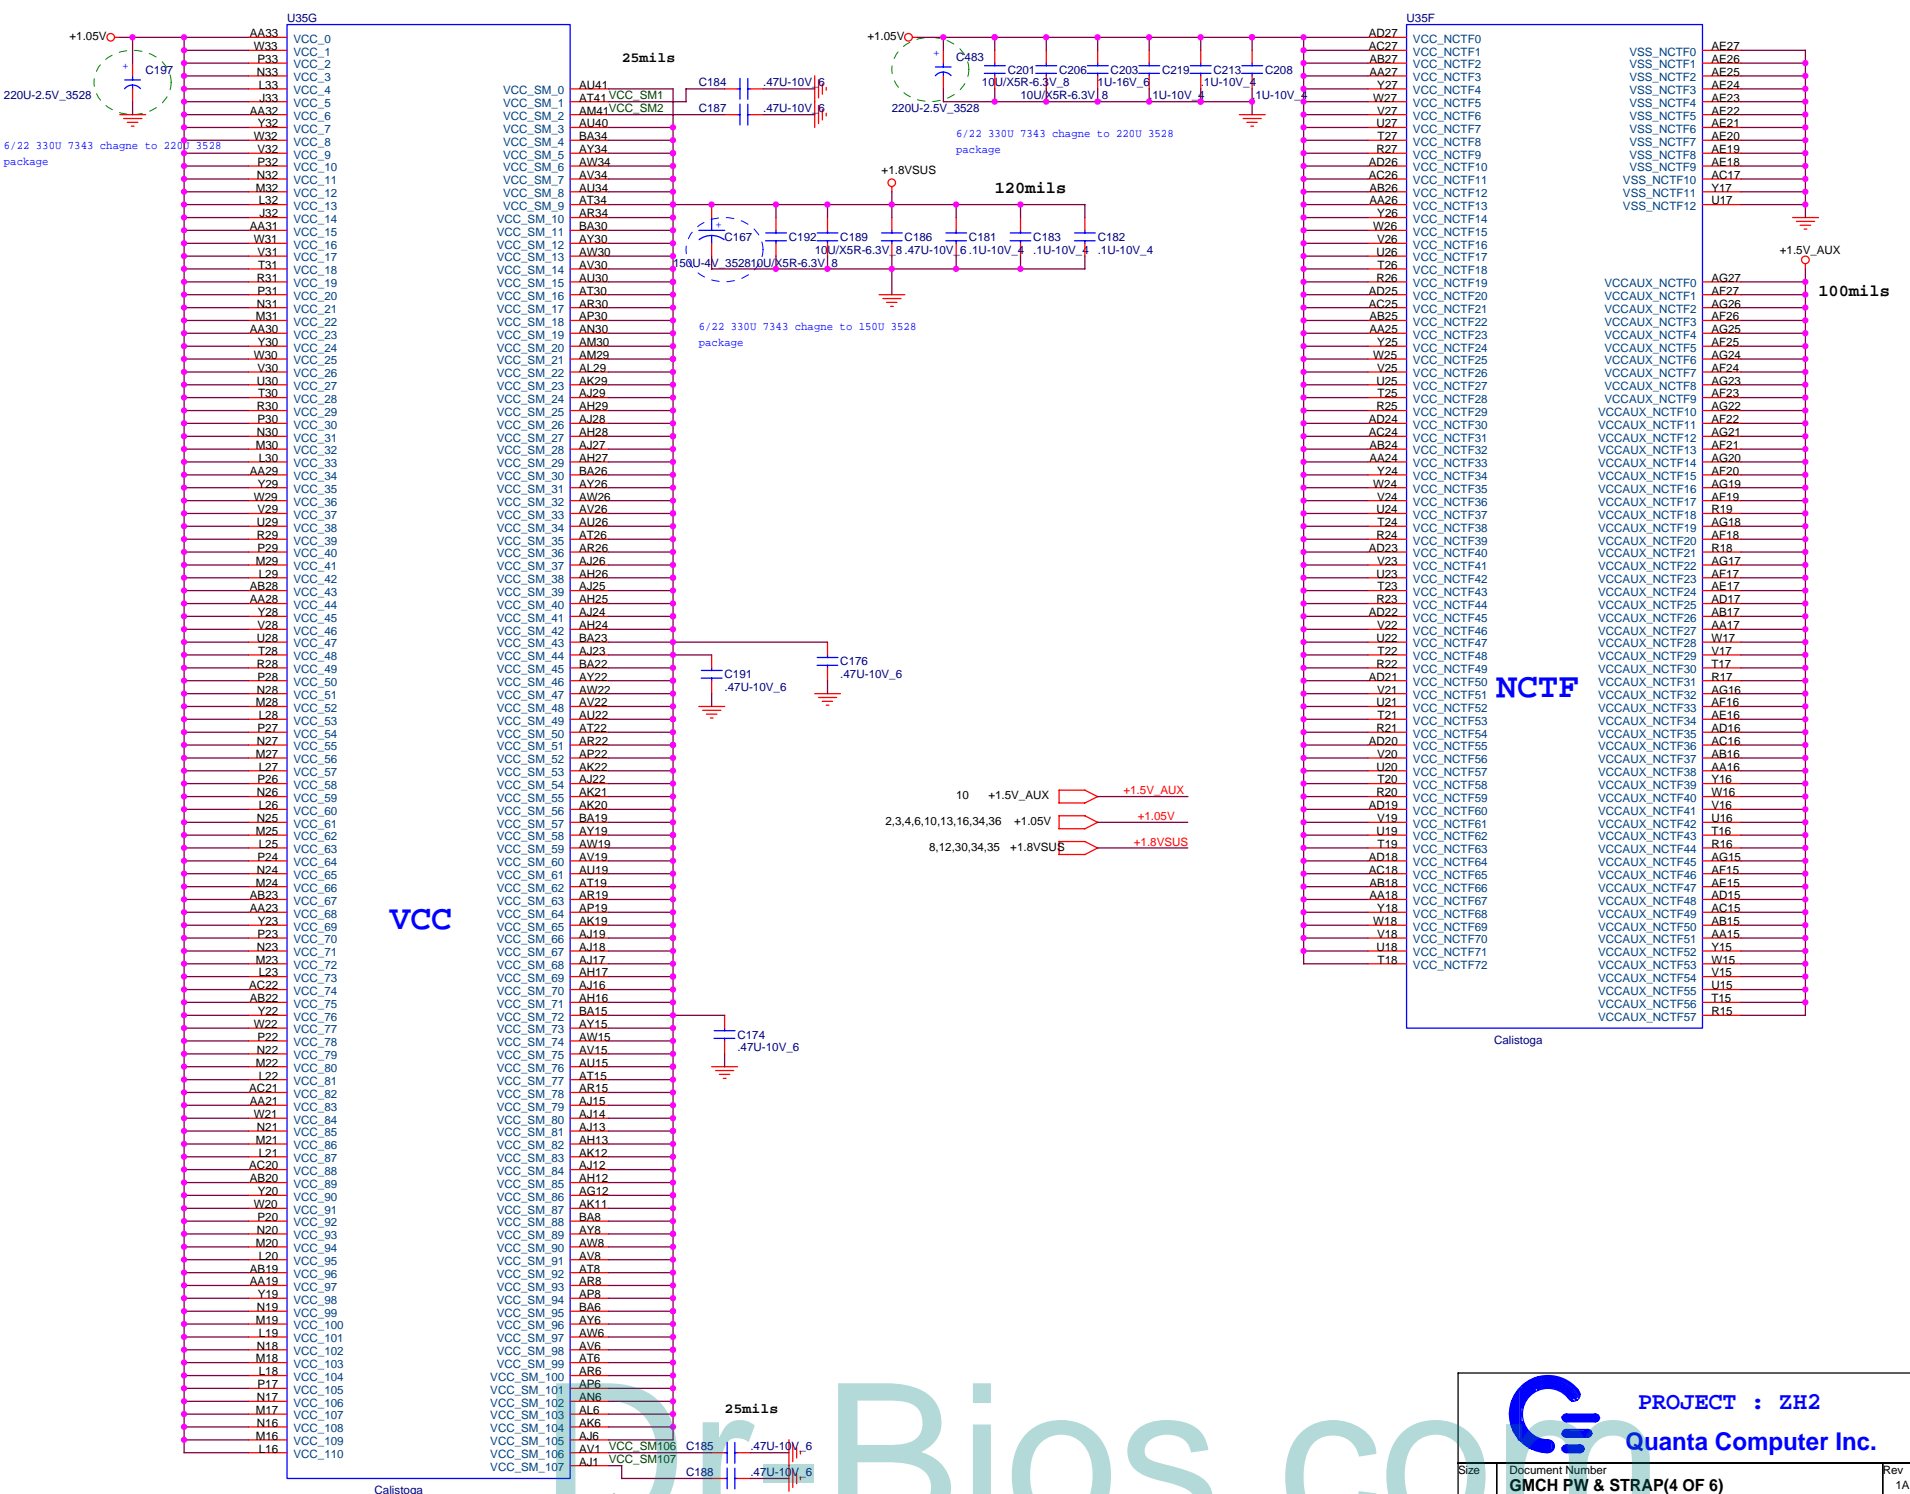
U35G

+1.05V

C197

220U-2.5V_3528

6/22 330U 7343 chagne to 220U 3528 package

| AA33 | VCC_0 |
|---|---|
| W33 | VCC_1 |
| P33 | VCC_2 |
| N33 | VCC_3 |
| L33 | VCC_4 |
| J33 | VCC_5 |
| AA32 | VCC_6 |
| Y32 | VCC_7 |
| W32 | VCC_8 |
| V32 | VCC_9 |
| P32 | VCC_10 |
| N32 | VCC_11 |
| M32 | VCC_12 |
| L32 | VCC_13 |
| J32 | VCC_14 |
| AA31 | VCC_15 |
| W31 | VCC_16 |
| V31 | VCC_17 |
| T31 | VCC_18 |
| R31 | VCC_19 |
| P31 | VCC_20 |
| N31 | VCC_21 |
| M31 | VCC_22 |
| AA30 | VCC_23 |
| Y30 | VCC_24 |
| W30 | VCC_25 |
| V30 | VCC_26 |
| U30 | VCC_27 |
| T30 | VCC_28 |
| R30 | VCC_29 |
| P30 | VCC_30 |
| N30 | VCC_31 |
| M30 | VCC_32 |
| L30 | VCC_33 |
| AA29 | VCC_34 |
| Y29 | VCC_35 |
| W29 | VCC_36 |
| V29 | VCC_37 |
| U29 | VCC_38 |
| R29 | VCC_39 |
| P29 | VCC_40 |
| M29 | VCC_41 |
| L29 | VCC_42 |
| AB28 | VCC_43 |
| AA28 | VCC_44 |
| Y28 | VCC_45 |
| V28 | VCC_46 |
| U28 | VCC_47 |
| T28 | VCC_48 |
| R28 | VCC_49 |
| P28 | VCC_50 |
| N28 | VCC_51 |
| M28 | VCC_52 |
| L28 | VCC_53 |
| P27 | VCC_54 |
| N27 | VCC_55 |
| M27 | VCC_56 |
| L27 | VCC_57 |
| P26 | VCC_58 |
| N26 | VCC_59 |
| L26 | VCC_60 |
| N25 | VCC_61 |
| M25 | VCC_62 |
| L25 | VCC_63 |
| P24 | VCC_64 |
| N24 | VCC_65 |
| M24 | VCC_66 |
| AB23 | VCC_67 |
| AA23 | VCC_68 |
| Y23 | VCC_69 |
| P23 | VCC_70 |
| N23 | VCC_71 |
| M23 | VCC_72 |
| L23 | VCC_73 |
| AC22 | VCC_74 |
| AB22 | VCC_75 |
| Y22 | VCC_76 |
| W22 | VCC_77 |
| P22 | VCC_78 |
| N22 | VCC_79 |
| M22 | VCC_80 |
| L22 | VCC_81 |
| AC21 | VCC_82 |
| AA21 | VCC_83 |
| W21 | VCC_84 |
| N21 | VCC_85 |
| M21 | VCC_86 |
| L21 | VCC_87 |
| AC20 | VCC_88 |
| AB20 | VCC_89 |
| Y20 | VCC_90 |
| W20 | VCC_91 |
| P20 | VCC_92 |
| N20 | VCC_93 |
| M20 | VCC_94 |
| L20 | VCC_95 |
| AB19 | VCC_96 |
| AA19 | VCC_97 |
| Y19 | VCC_98 |
| N19 | VCC_99 |
| M19 | VCC_100 |
| L19 | VCC_101 |
| N18 | VCC_102 |
| M18 | VCC_103 |
| L18 | VCC_104 |
| P17 | VCC_105 |
| N17 | VCC_106 |
| M17 | VCC_107 |
| N16 | VCC_108 |
| M16 | VCC_109 |
| L16 | VCC_110 |

VCC

| VCC_SM_0 | AU41 |
|---|---|
| VCC_SM_1 | AT41 |
| VCC_SM_2 | AM41 |
| VCC_SM_3 | AU40 |
| VCC_SM_4 | BA34 |
| VCC_SM_5 | AY34 |
| VCC_SM_6 | AW34 |
| VCC_SM_7 | AV34 |
| VCC_SM_8 | AU34 |
| VCC_SM_9 | AT34 |
| VCC_SM_10 | AR34 |
| VCC_SM_11 | BA30 |
| VCC_SM_12 | AY30 |
| VCC_SM_13 | AW30 |
| VCC_SM_14 | AV30 |
| VCC_SM_15 | AU30 |
| VCC_SM_16 | AT30 |
| VCC_SM_17 | AR30 |
| VCC_SM_18 | AP30 |
| VCC_SM_19 | AN30 |
| VCC_SM_20 | AM30 |
| VCC_SM_21 | AM29 |
| VCC_SM_22 | AL29 |
| VCC_SM_23 | AK29 |
| VCC_SM_24 | AJ29 |
| VCC_SM_25 | AH29 |
| VCC_SM_26 | AJ28 |
| VCC_SM_27 | AH28 |
| VCC_SM_28 | AJ27 |
| VCC_SM_29 | AH27 |
| VCC_SM_30 | BA26 |
| VCC_SM_31 | AY26 |
| VCC_SM_32 | AW26 |
| VCC_SM_33 | AV26 |
| VCC_SM_34 | AU26 |
| VCC_SM_35 | AT26 |
| VCC_SM_36 | AR26 |
| VCC_SM_37 | AJ26 |
| VCC_SM_38 | AH26 |
| VCC_SM_39 | AJ25 |
| VCC_SM_40 | AH25 |
| VCC_SM_41 | AJ24 |
| VCC_SM_42 | AH24 |
| VCC_SM_43 | BA23 |
| VCC_SM_44 | AJ23 |
| VCC_SM_45 | BA22 |
| VCC_SM_46 | AY22 |
| VCC_SM_47 | AW22 |
| VCC_SM_48 | AV22 |
| VCC_SM_49 | AU22 |
| VCC_SM_50 | AT22 |
| VCC_SM_51 | AR22 |
| VCC_SM_52 | AP22 |
| VCC_SM_53 | AK22 |
| VCC_SM_54 | AJ22 |
| VCC_SM_55 | AK21 |
| VCC_SM_56 | AK20 |
| VCC_SM_57 | BA19 |
| VCC_SM_58 | AY19 |
| VCC_SM_59 | AW19 |
| VCC_SM_60 | AV19 |
| VCC_SM_61 | AU19 |
| VCC_SM_62 | AT19 |
| VCC_SM_63 | AR19 |
| VCC_SM_64 | AP19 |
| VCC_SM_65 | AK19 |
| VCC_SM_66 | AJ19 |
| VCC_SM_67 | AJ18 |
| VCC_SM_68 | AJ17 |
| VCC_SM_69 | AH17 |
| VCC_SM_70 | AJ16 |
| VCC_SM_71 | AH16 |
| VCC_SM_72 | BA15 |
| VCC_SM_73 | AY15 |
| VCC_SM_74 | AW15 |
| VCC_SM_75 | AV15 |
| VCC_SM_76 | AU15 |
| VCC_SM_77 | AT15 |
| VCC_SM_78 | AR15 |
| VCC_SM_79 | AJ15 |
| VCC_SM_80 | AJ14 |
| VCC_SM_81 | AJ13 |
| VCC_SM_82 | AH13 |
| VCC_SM_83 | AK12 |
| VCC_SM_84 | AJ12 |
| VCC_SM_85 | AH12 |
| VCC_SM_86 | AG12 |
| VCC_SM_87 | AK11 |
| VCC_SM_88 | BA8 |
| VCC_SM_89 | AY8 |
| VCC_SM_90 | AW8 |
| VCC_SM_91 | AV8 |
| VCC_SM_92 | AT8 |
| VCC_SM_93 | AR8 |
| VCC_SM_94 | AP8 |
| VCC_SM_95 | BA6 |
| VCC_SM_96 | AY6 |
| VCC_SM_97 | AW6 |
| VCC_SM_98 | AV6 |
| VCC_SM_99 | AT6 |
| VCC_SM_100 | AR6 |
| VCC_SM_101 | AP6 |
| VCC_SM_102 | AN6 |
| VCC_SM_103 | AL6 |
| VCC_SM_104 | AK6 |
| VCC_SM_105 | AJ6 |
| VCC_SM_106 | AV1 |
| VCC_SM_107 | AJ1 |

Calistoga

25mils

VCC_SM1 VCC_SM2

C184 .47U-10V_6
C187 .47U-10V_6

+1.8VSUS

120mils

C167 150U-4V_3528
C192 10U/X5R-6.3V_8
C189 10U/X5R-6.3V_8
C186 .47U-10V_6
C181 .1U-10V_4
C183 .1U-10V_4
C182 .1U-10V_4

6/22 330U 7343 chagne to 150U 3528 package

C191 .47U-10V_6
C176 .47U-10V_6
C174 .47U-10V_6

25mils

VCC_SM106 VCC_SM107

C185 .47U-10V_6
C188 .47U-10V_6

+1.05V

C483

220U-2.5V_3528

C201 10U/X5R-6.3V_8
C206 10U/X5R-6.3V_8
C203 1U-16V_6
C219 1U-10V_4
C213 1U-10V_4
C208 1U-10V_4

6/22 330U 7343 chagne to 220U 3528 package

10 +1.5V_AUX +1.5V_AUX
2,3,4,6,10,13,16,34,36 +1.05V +1.05V
8,12,30,34,35 +1.8VSUS +1.8VSUS

U35F

| AD27 | VCC_NCTF0 |
|---|---|
| AC27 | VCC_NCTF1 |
| AB27 | VCC_NCTF2 |
| AA27 | VCC_NCTF3 |
| Y27 | VCC_NCTF4 |
| W27 | VCC_NCTF5 |
| V27 | VCC_NCTF6 |
| U27 | VCC_NCTF7 |
| T27 | VCC_NCTF8 |
| R27 | VCC_NCTF9 |
| AD26 | VCC_NCTF10 |
| AC26 | VCC_NCTF11 |
| AB26 | VCC_NCTF12 |
| AA26 | VCC_NCTF13 |
| Y26 | VCC_NCTF14 |
| W26 | VCC_NCTF15 |
| V26 | VCC_NCTF16 |
| U26 | VCC_NCTF17 |
| T26 | VCC_NCTF18 |
| R26 | VCC_NCTF19 |
| AD25 | VCC_NCTF20 |
| AC25 | VCC_NCTF21 |
| AB25 | VCC_NCTF22 |
| AA25 | VCC_NCTF23 |
| Y25 | VCC_NCTF24 |
| W25 | VCC_NCTF25 |
| V25 | VCC_NCTF26 |
| U25 | VCC_NCTF27 |
| T25 | VCC_NCTF28 |
| R25 | VCC_NCTF29 |
| AD24 | VCC_NCTF30 |
| AC24 | VCC_NCTF31 |
| AB24 | VCC_NCTF32 |
| AA24 | VCC_NCTF33 |
| Y24 | VCC_NCTF34 |
| W24 | VCC_NCTF35 |
| V24 | VCC_NCTF36 |
| U24 | VCC_NCTF37 |
| T24 | VCC_NCTF38 |
| R24 | VCC_NCTF39 |
| AD23 | VCC_NCTF40 |
| V23 | VCC_NCTF41 |
| U23 | VCC_NCTF42 |
| T23 | VCC_NCTF43 |
| R23 | VCC_NCTF44 |
| AD22 | VCC_NCTF45 |
| V22 | VCC_NCTF46 |
| U22 | VCC_NCTF47 |
| T22 | VCC_NCTF48 |
| R22 | VCC_NCTF49 |
| AD21 | VCC_NCTF50 |
| V21 | VCC_NCTF51 |
| U21 | VCC_NCTF52 |
| T21 | VCC_NCTF53 |
| R21 | VCC_NCTF54 |
| AD20 | VCC_NCTF55 |
| V20 | VCC_NCTF56 |
| U20 | VCC_NCTF57 |
| T20 | VCC_NCTF58 |
| R20 | VCC_NCTF59 |
| AD19 | VCC_NCTF60 |
| V19 | VCC_NCTF61 |
| U19 | VCC_NCTF62 |
| T19 | VCC_NCTF63 |
| AD18 | VCC_NCTF64 |
| AC18 | VCC_NCTF65 |
| AB18 | VCC_NCTF66 |
| AA18 | VCC_NCTF67 |
| Y18 | VCC_NCTF68 |
| W18 | VCC_NCTF69 |
| V18 | VCC_NCTF70 |
| U18 | VCC_NCTF71 |
| T18 | VCC_NCTF72 |

NCTF

| VSS_NCTF0 | AE27 |
|---|---|
| VSS_NCTF1 | AE26 |
| VSS_NCTF2 | AE25 |
| VSS_NCTF3 | AE24 |
| VSS_NCTF4 | AE23 |
| VSS_NCTF5 | AE22 |
| VSS_NCTF6 | AE21 |
| VSS_NCTF7 | AE20 |
| VSS_NCTF8 | AE19 |
| VSS_NCTF9 | AE18 |
| VSS_NCTF10 | AC17 |
| VSS_NCTF11 | Y17 |
| VSS_NCTF12 | U17 |

+1.5V_AUX

100mils

| VCCAUX_NCTF0 | AG27 |
|---|---|
| VCCAUX_NCTF1 | AF27 |
| VCCAUX_NCTF2 | AG26 |
| VCCAUX_NCTF3 | AF26 |
| VCCAUX_NCTF4 | AG25 |
| VCCAUX_NCTF5 | AF25 |
| VCCAUX_NCTF6 | AG24 |
| VCCAUX_NCTF7 | AF24 |
| VCCAUX_NCTF8 | AG23 |
| VCCAUX_NCTF9 | AF23 |
| VCCAUX_NCTF10 | AG22 |
| VCCAUX_NCTF11 | AF22 |
| VCCAUX_NCTF12 | AG21 |
| VCCAUX_NCTF13 | AF21 |
| VCCAUX_NCTF14 | AG20 |
| VCCAUX_NCTF15 | AF20 |
| VCCAUX_NCTF16 | AG19 |
| VCCAUX_NCTF17 | AF19 |
| VCCAUX_NCTF18 | R19 |
| VCCAUX_NCTF19 | AG18 |
| VCCAUX_NCTF20 | AF18 |
| VCCAUX_NCTF21 | R18 |
| VCCAUX_NCTF22 | AG17 |
| VCCAUX_NCTF23 | AF17 |
| VCCAUX_NCTF24 | AE17 |
| VCCAUX_NCTF25 | AD17 |
| VCCAUX_NCTF26 | AB17 |
| VCCAUX_NCTF27 | AA17 |
| VCCAUX_NCTF28 | W17 |
| VCCAUX_NCTF29 | V17 |
| VCCAUX_NCTF30 | T17 |
| VCCAUX_NCTF31 | R17 |
| VCCAUX_NCTF32 | AG16 |
| VCCAUX_NCTF33 | AF16 |
| VCCAUX_NCTF34 | AE16 |
| VCCAUX_NCTF35 | AD16 |
| VCCAUX_NCTF36 | AC16 |
| VCCAUX_NCTF37 | AB16 |
| VCCAUX_NCTF38 | AA16 |
| VCCAUX_NCTF39 | Y16 |
| VCCAUX_NCTF40 | W16 |
| VCCAUX_NCTF41 | V16 |
| VCCAUX_NCTF42 | U16 |
| VCCAUX_NCTF43 | T16 |
| VCCAUX_NCTF44 | R16 |
| VCCAUX_NCTF45 | AG15 |
| VCCAUX_NCTF46 | AF15 |
| VCCAUX_NCTF47 | AE15 |
| VCCAUX_NCTF48 | AD15 |
| VCCAUX_NCTF49 | AC15 |
| VCCAUX_NCTF50 | AB15 |
| VCCAUX_NCTF51 | AA15 |
| VCCAUX_NCTF52 | Y15 |
| VCCAUX_NCTF53 | W15 |
| VCCAUX_NCTF54 | V15 |
| VCCAUX_NCTF55 | U15 |
| VCCAUX_NCTF56 | T15 |
| VCCAUX_NCTF57 | R15 |

Calistoga

Dr-Bios.com

PROJECT : ZH2
Quanta Computer Inc.

Size
Document Number
GMCH PW & STRAP(4 OF 6)
Rev
1A